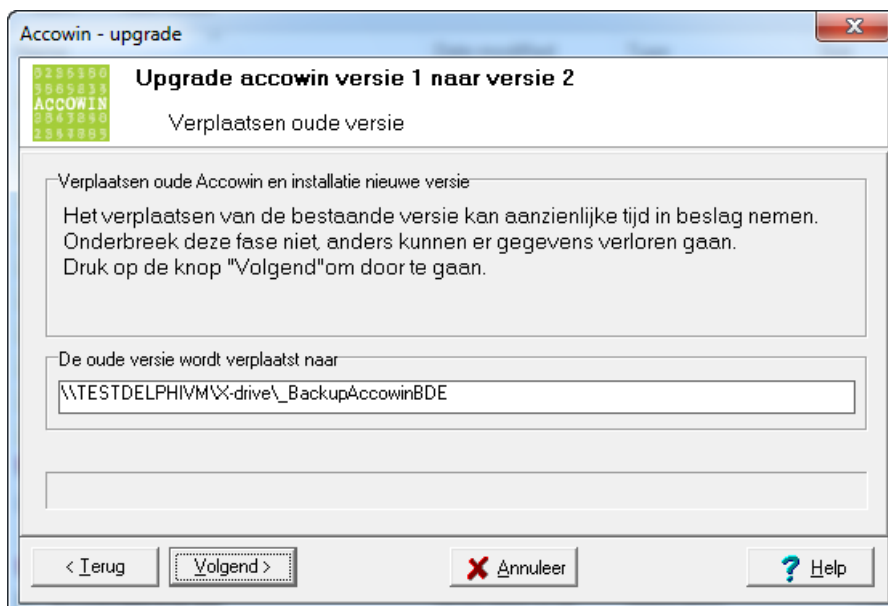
Accowin - upgrade

ACCOWIN

Upgrade accowin versie 1 naar versie 2

Verplaatsen oude versie

Verplaatsen oude Accowin en installatie nieuwe versie

Het verplaatsen van de bestaande versie kan aanzienlijke tijd in beslag nemen. Onderbreek deze fase niet, anders kunnen er gegevens verloren gaan. Druk op de knop "Volgend"om door te gaan.

De oude versie wordt verplaatst naar

\\TESTDELPHIVM\X-drive\_BackupAccowinBDE

< Terug

Volgend >

Annuleer

Help